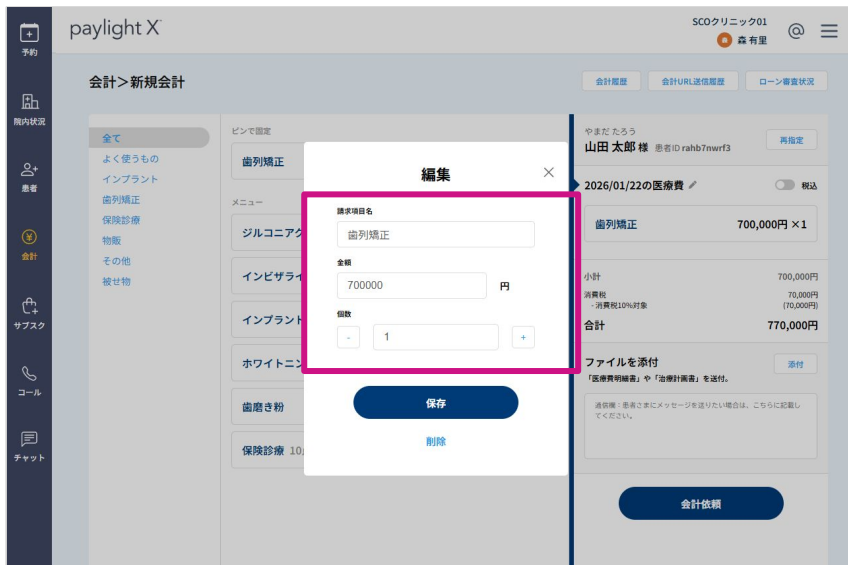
予約

院内状況

患者

会計

サブスク

コール

チャット

paylight X

SCOクリニック01
森 有里

会計>新規会計

会計履歴
会計URL送信履歴
ローン審査状況

全て
よく使うもの
インプラント
歯列矯正
保険診療
物販
その他
被せ物

ピンで固定
歯列矯正

メニュー
ジルコニアク
インビザライ
インプラント
ホワイトニン
歯磨き粉
保険診療 10

編集

請求項目名
歯列矯正

金額
700000
円

個数
-
1
+

保存

削除

やまだ たろう
山田 太郎 様 患者ID rahb7nwrf3
再指定

2026/01/22の医療費
税込

歯列矯正
700,000円 ×1

小計
700,000円
消費税
・消費税10%対象
70,000円
(70,000円)
合計
770,000円

ファイルを添付
添付
「医療費明細書」や「治療計画書」を送付。

通信欄：患者さまにメッセージを送りたい場合は、こちらに記載してください。

会計依頼